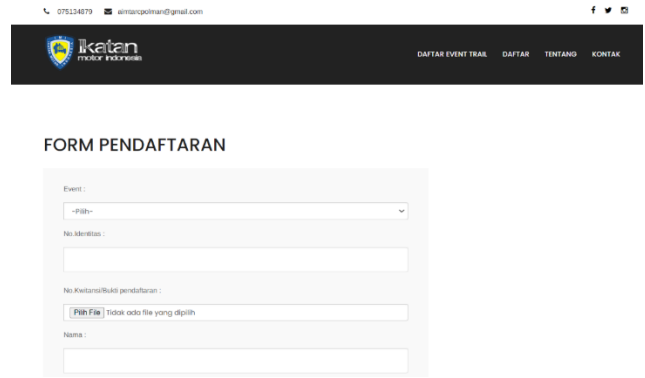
075134879 aimtarcpolman@gmail.com

Ikatan motor indonesia

DAFTAR EVENT TRAIL DAFTAR TENTANG KONTAK

FORM PENDAFTARAN

Event :

--Pilih--

No.Identitas :

No.Kwitansi/Bukti pendaftaran :

Pilih File Tidak ada file yang dipilih

Nama :